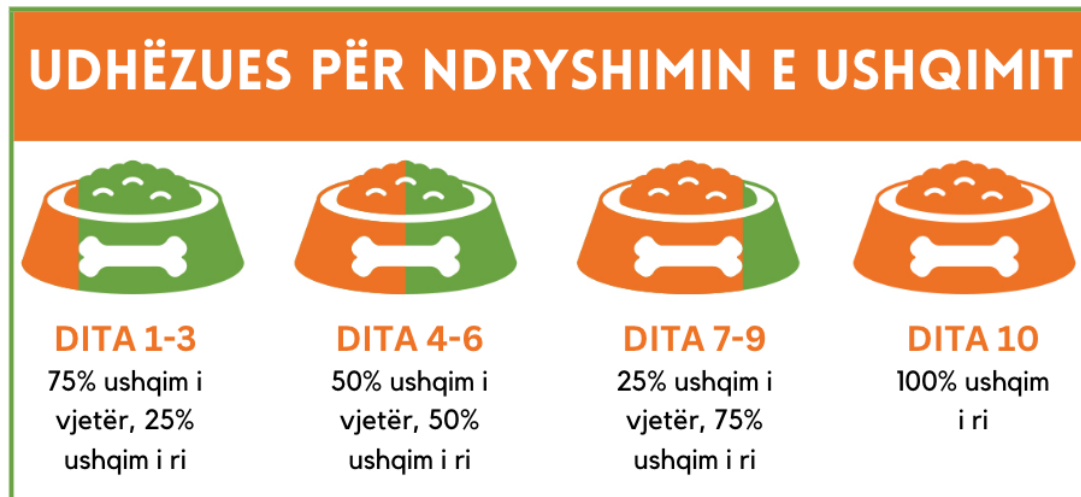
UDHËZUES PËR NDRYSHIMIN E USHQIMIT

DITA 1-3
75% ushqim i vjetër, 25% ushqim i ri

DITA 4-6
50% ushqim i vjetër, 50% ushqim i ri

DITA 7-9
25% ushqim i vjetër, 75% ushqim i ri

DITA 10
100% ushqim i ri